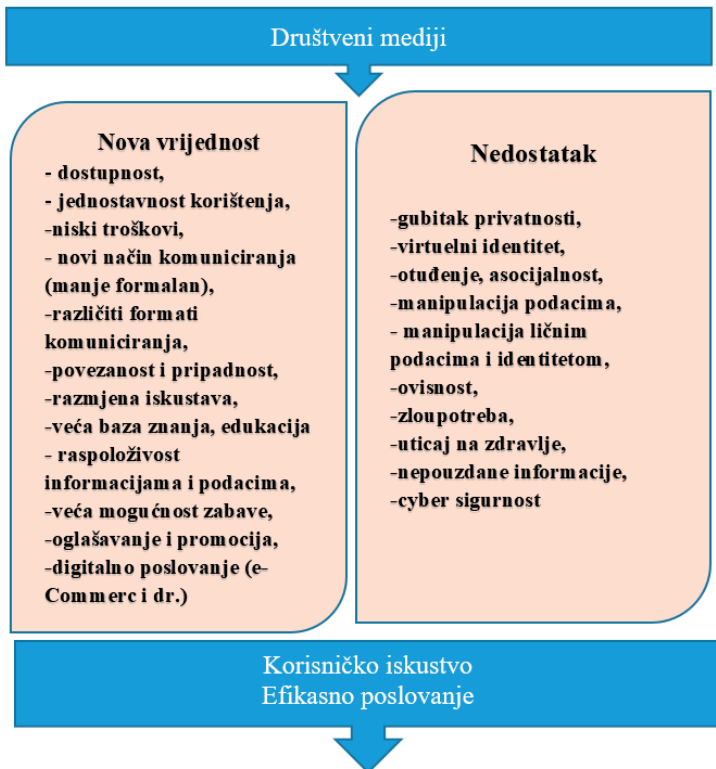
Društveni mediji

Nova vrijednost
- dostupnost,
- jednostavnost korištenja,
-niski troškovi,
- novi način komuniciranja (manje formalan),
-različiti formati komuniciranja,
-povezanost i pripadnost,
-razmjena iskustava,
-veća baza znanja, edukacija
- raspoloživost informacijama i podacima,
-veća mogućnost zabave,
-oglašavanje i promocija,
-digitalno poslovanje (e-Commerc i dr.)

Nedostatak
-gubitak privatnosti,
-virtuelni identitet,
-otuđenje, asocijalnost,
-manipulacija podacima,
- manipulacija ličnim podacima i identitetom,
-ovisnost,
-zloupotreba,
-uticaj na zdravlje,
-nepouzdane informacije,
-cyber sigurnost

Korisničko iskustvo
Efikasno poslovanje